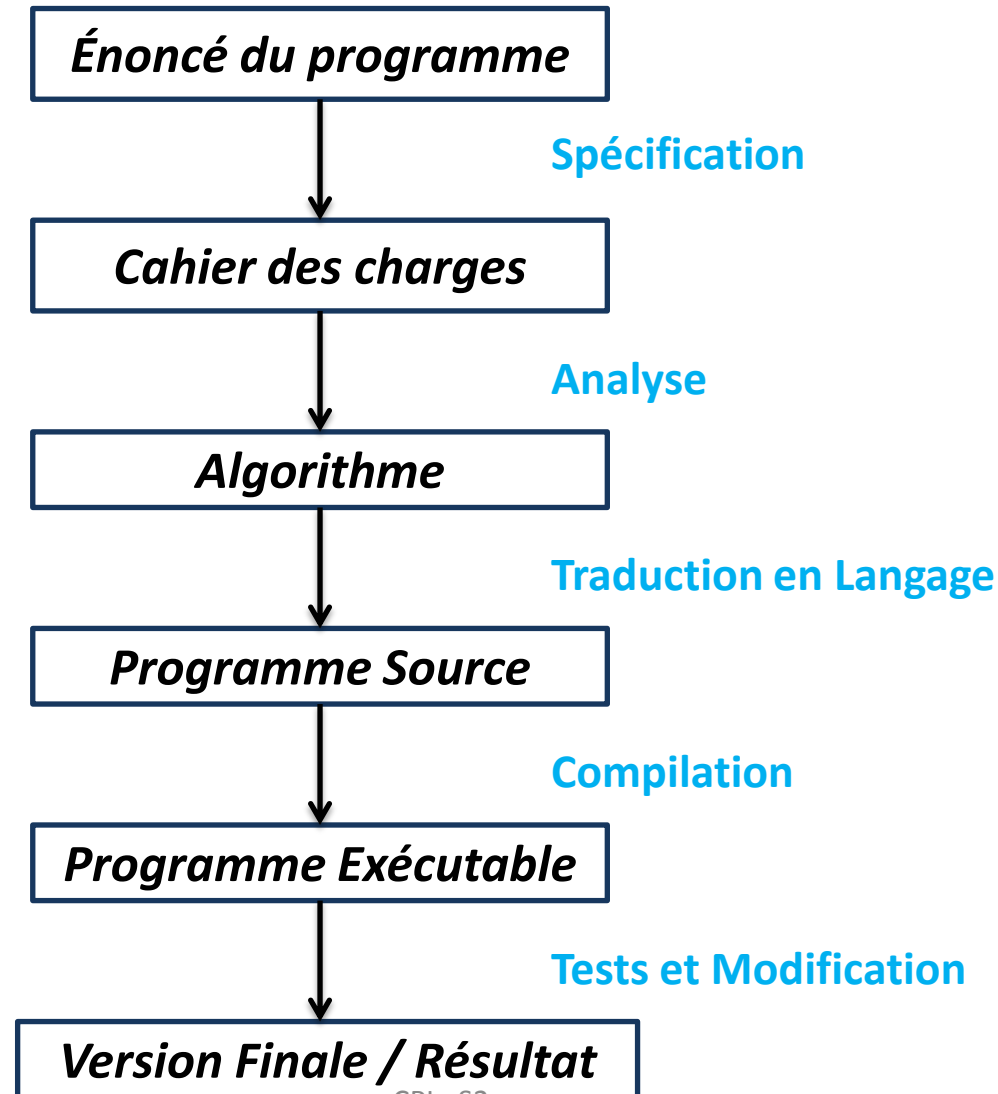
Énoncé du programme

Spécification

Cahier des charges

Analyse

Algorithme

Traduction en Langage

Programme Source

Compilation

Programme Exécutable

Tests et Modification

Version Finale / Résultat

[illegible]